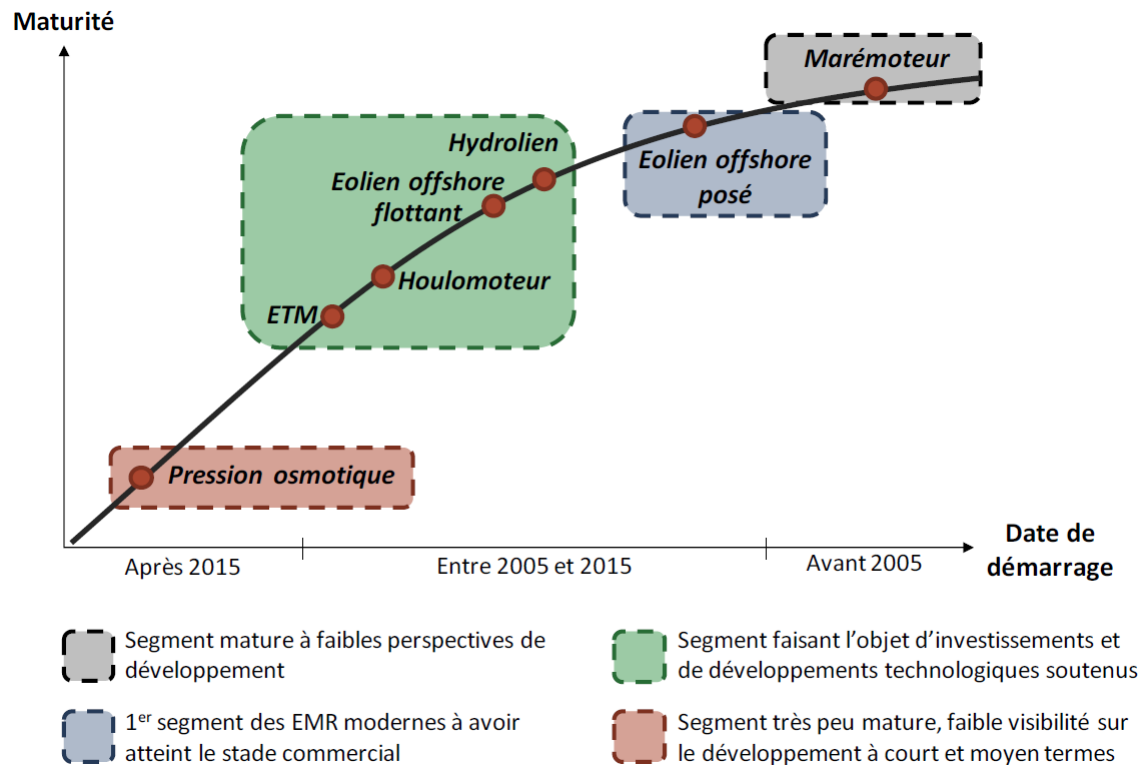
Maturité

Marémoteur

Hydrolien

Eolien offshore flottant

Eolien offshore posé

Houlomoteur

ETM

Pression osmotique

Date de démarrage

Après 2015

Entre 2005 et 2015

Avant 2005

Segment mature à faibles perspectives de développement

Segment faisant l'objet d'investissements et de développements technologiques soutenus

1$^{er}$ segment des EMR modernes à avoir atteint le stade commercial

Segment très peu mature, faible visibilité sur le développement à court et moyen termes